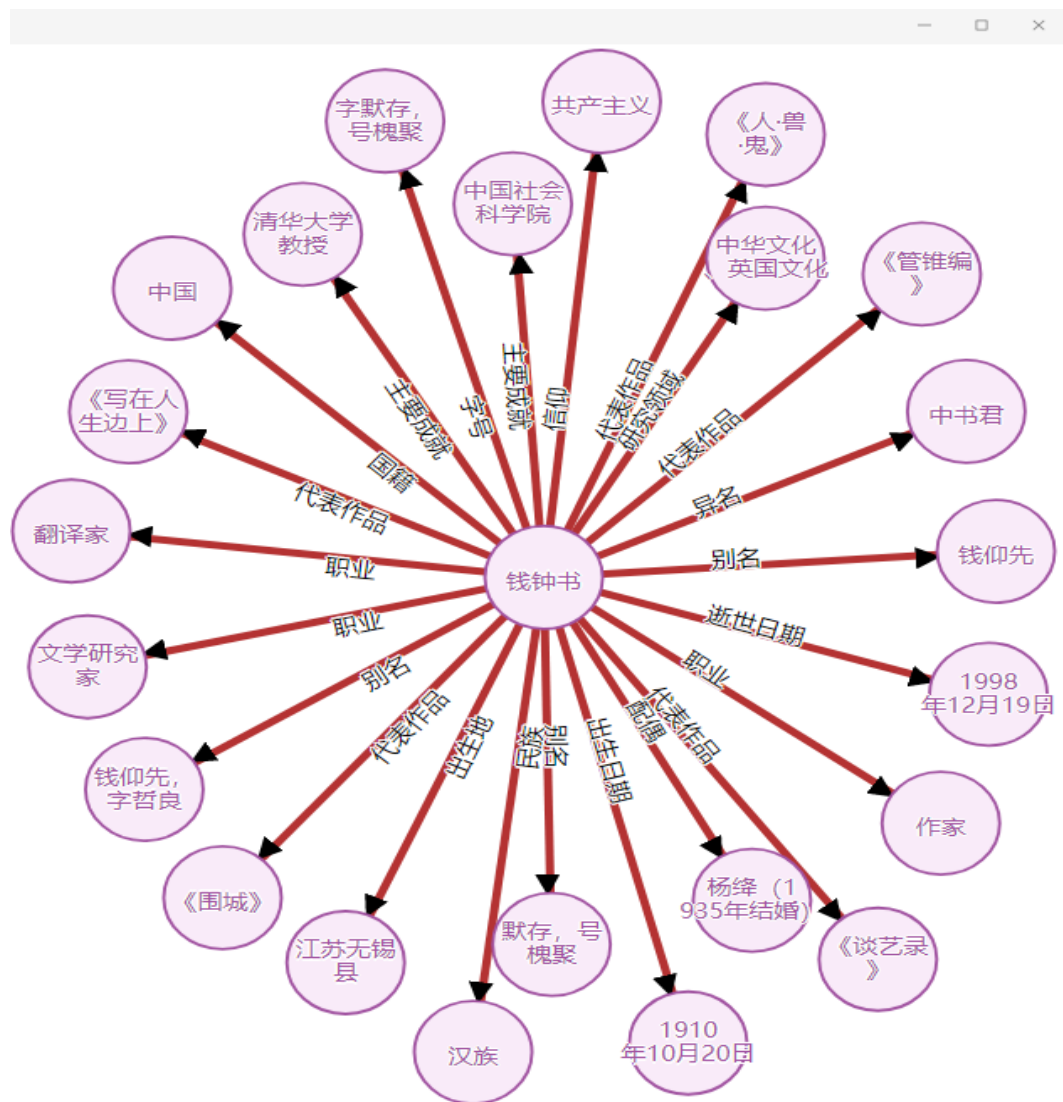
字默存，号槐聚

共产主义

《人·兽·鬼》

中国社会科学院

清华大学教授

中华文化、英国文化

《管锥编》

中国

《写在人生边上》

中书君

翻译家

钱钟书

钱仰先

文学研究家

1998年12月19日

钱仰先，字哲良

作家

《围城》

杨绛（1935年结婚）

江苏无锡县

默存，号槐聚

《谈艺录》

汉族

1910年10月20日

主要成就
字号
主要成就
信仰
代表作品
研究领域
代表作品
国籍
代表作品
笔名
职业
别名
职业
逝世日期
别名
职业
代表作品
出生地
民族
别名
出生日期
配偶
代表作品